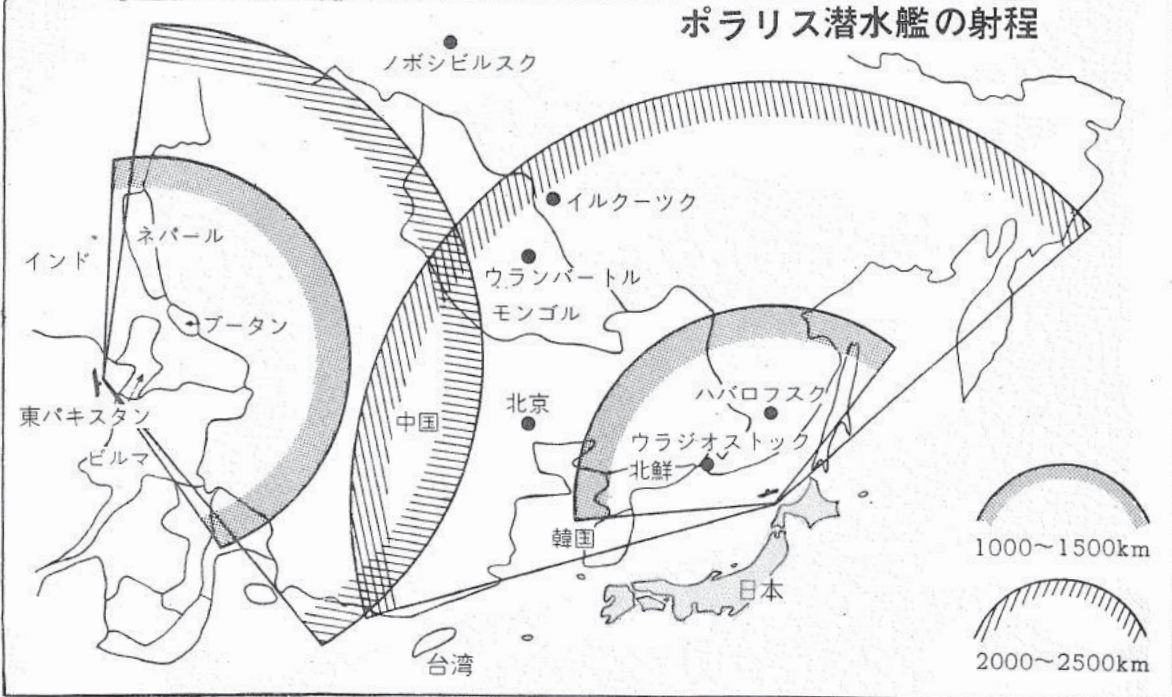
ポラリス潜水艦の射程

ノボシビルスク

イルクーツク

ウランバートル

モンゴル

ネパール

インド

ブータン

東パキスタン

ビルマ

中国

北京

ハバロフスク

ウラジオストック

北鮮

韓国

日本

台湾

1000～1500km

2000～2500km